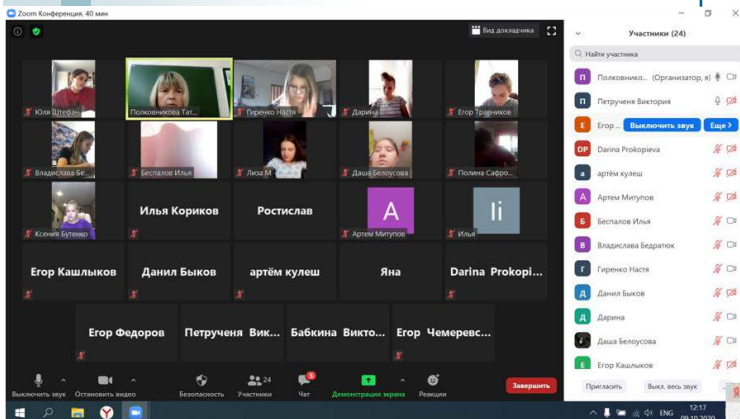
Zoom Конференция, 40 мин

Вид докладчика

Юля Штефан
Полковникова Тат...
Гиренко Настя
Дарина
Егор Травников
Владислава Бе...
Беспалов Илья
Лиза М
Даша Белоусова
Полина Сафро...
Ксения Бутенко
Илья Кориков
Ростислав
A
Артем Митупов
Ii
Илья
Егор Кашлыков
Данил Быков
артём кулеш
Яна
Darina Prokopi...
Егор Федоров
Петрученя Вик...
Бабкина Викто...
Егор Чемеревс...

Выключить звук
Остановить видео
Безопасность
24
Участники
5
Чат
Демонстрация экрана
Реакции
Завершить

Участники (24)
Найти участника
П Полковнико... (Организатор, я)
П Петрученя Виктория
Е Егор...
Выключить звук
Еще >
DP Darina Prokopieva
а артём кулеш
А Артем Митупов
Б Беспалов Илья
В Владислава Бедратюк
Г Гиренко Настя
Д Данил Быков
Д Дарина
Даша Белоусова
Е Егор Кашлыков
Пригласить
Выкл. весь звук

ENG 12:17
09.10.2020